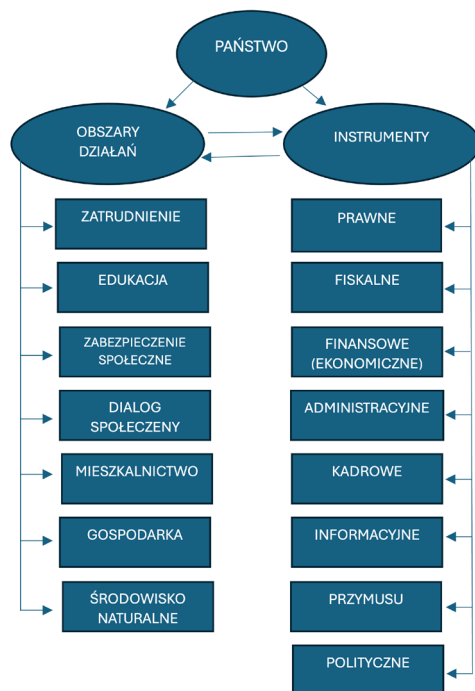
PAŃSTWO

OBSZARY DZIAŁAŃ

INSTRUMENTY

ZATRUDNIENIE

EDUKACJA

ZABEZPIECZENIE SPOŁECZNE

DIALOG SPOŁECZENY

MIESZKALNICTWO

GOSPODARKA

ŚRODOWISKO NATURALNE

PRAWNE

FISKALNE

FINANSOWE (EKONOMICZNE)

ADMINISTRACYJNE

KADROWE

INFORMACYJNE

PRZYMUSU

POLITYCZNE